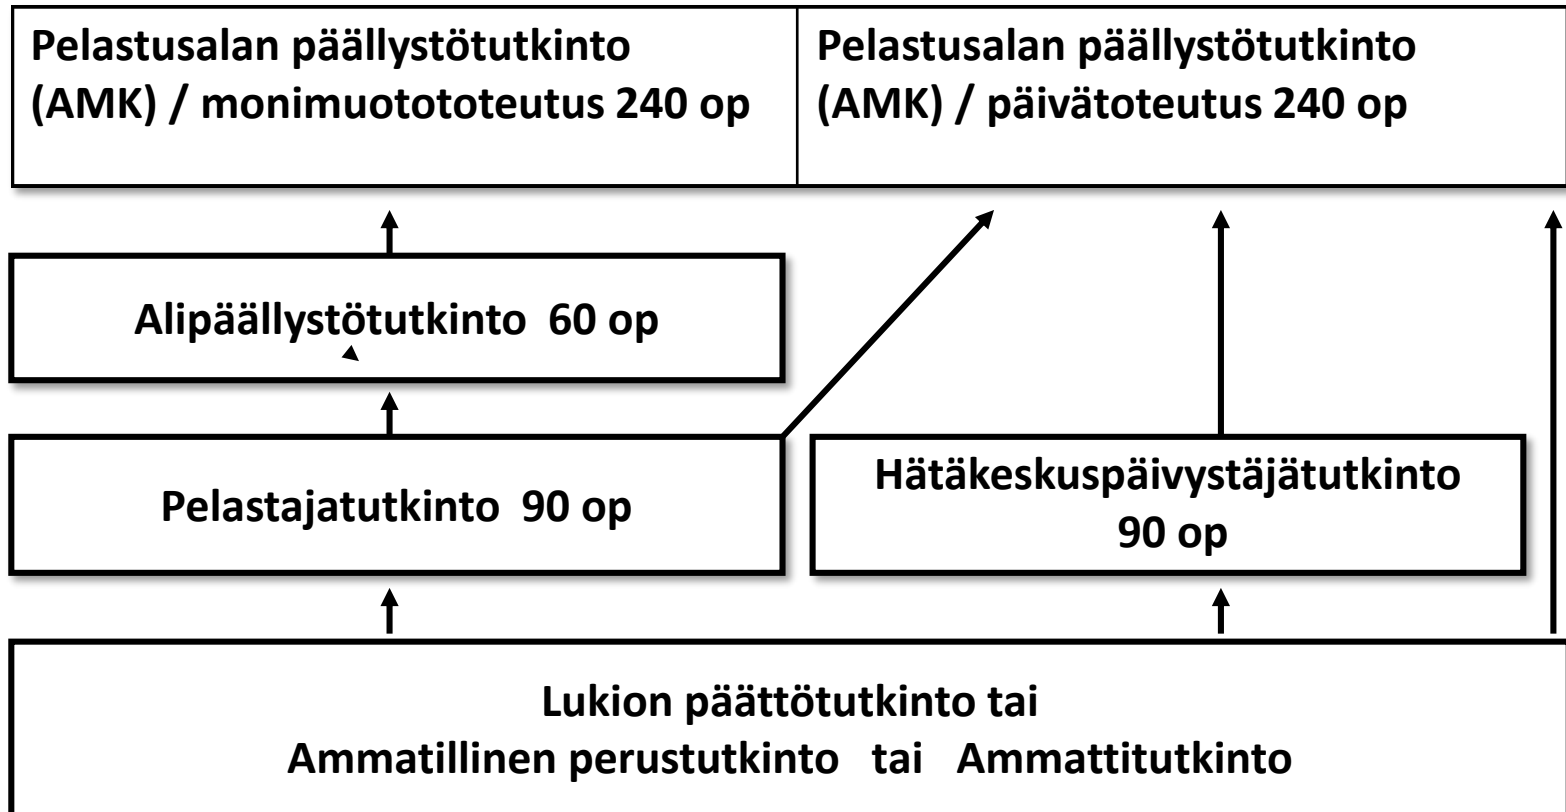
Pelastusalan päällystötutkinto (AMK) / monimuotototeutus 240 op

Pelastusalan päällystötutkinto (AMK) / päivätoteutus 240 op

Alipäällystötutkinto 60 op

Pelastajatutkinto 90 op

Hätäkeskuspäivystäjätutkinto 90 op

Lukion päättötutkinto tai
Ammatillinen perustutkinto tai Ammattitutkinto